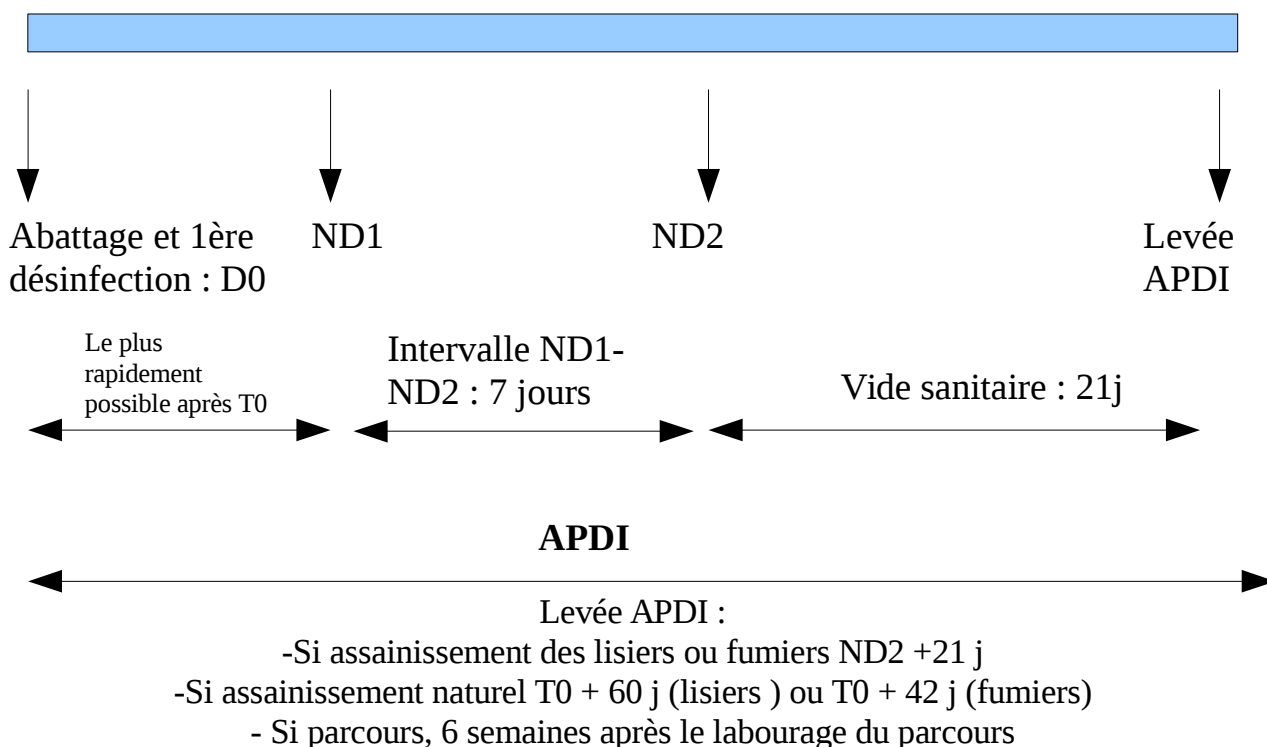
Abattage et 1ère désinfection : D0

ND1

ND2

Levée APDI

Le plus rapidement possible après T0

Intervalle ND1-ND2 : 7 jours

Vide sanitaire : 21j

**APDI**

Levée APDI :
-Si assainissement des lisiers ou fumiers ND2 +21 j
-Si assainissement naturel T0 + 60 j (lisiers ) ou T0 + 42 j (fumiers)
- Si parcours, 6 semaines après le labourage du parcours